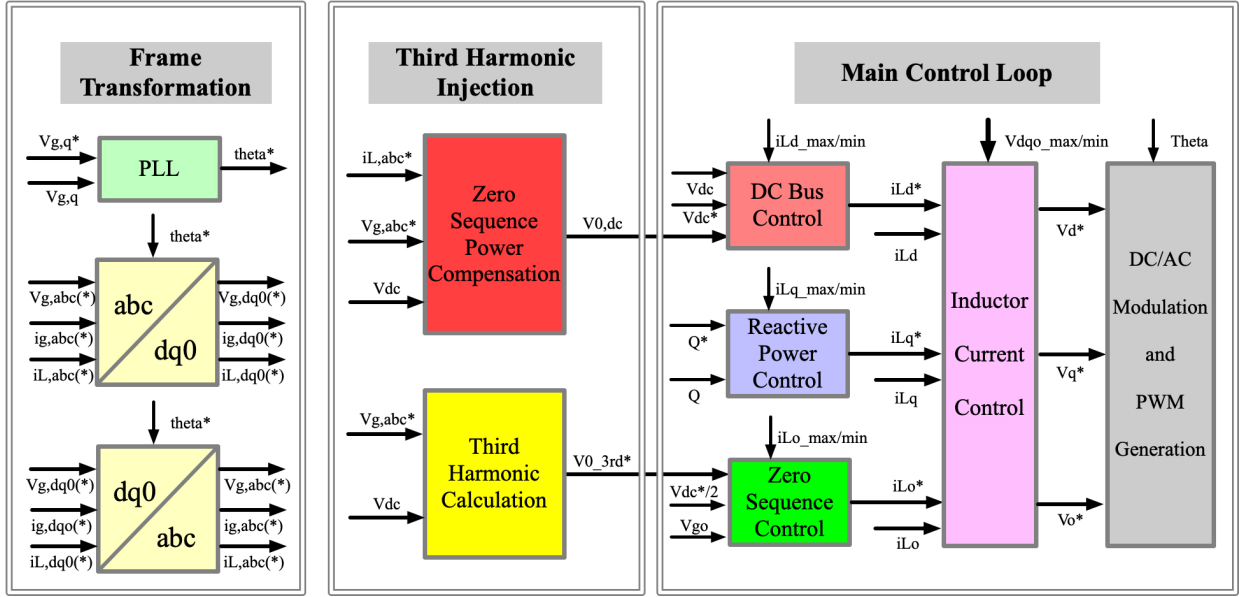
Frame Transformation

Vg,q*
Vg,q
PLL
theta*

theta*
Vg,abc(*)
ig,abc(*)
iL,abc(*)
abc
dq0
Vg,dq0(*)
ig,dq0(*)
iL,dq0(*)

theta*
Vg,dq0(*)
ig,dqo(*)
iL,dq0(*)
dq0
abc
Vg,abc(*)
ig,abc(*)
iL,abc(*)

Third Harmonic Injection

iL,abc*
Vg,abc*
Vdc
Zero Sequence Power Compensation
V0,dc

Vg,abc*
Vdc
Third Harmonic Calculation
V0_3rd*

Main Control Loop

iLd_max/min
Vdc
Vdc*
DC Bus Control
iLd*
iLd

iLq_max/min
Q*
Q
Reactive Power Control
iLq*
iLq

iLo_max/min
Vdc*/2
Vgo
Zero Sequence Control
iLo*
iLo

Vdqo_max/min
Inductor Current Control
Vd*
Vq*
Vo*

Theta
DC/AC Modulation and PWM Generation